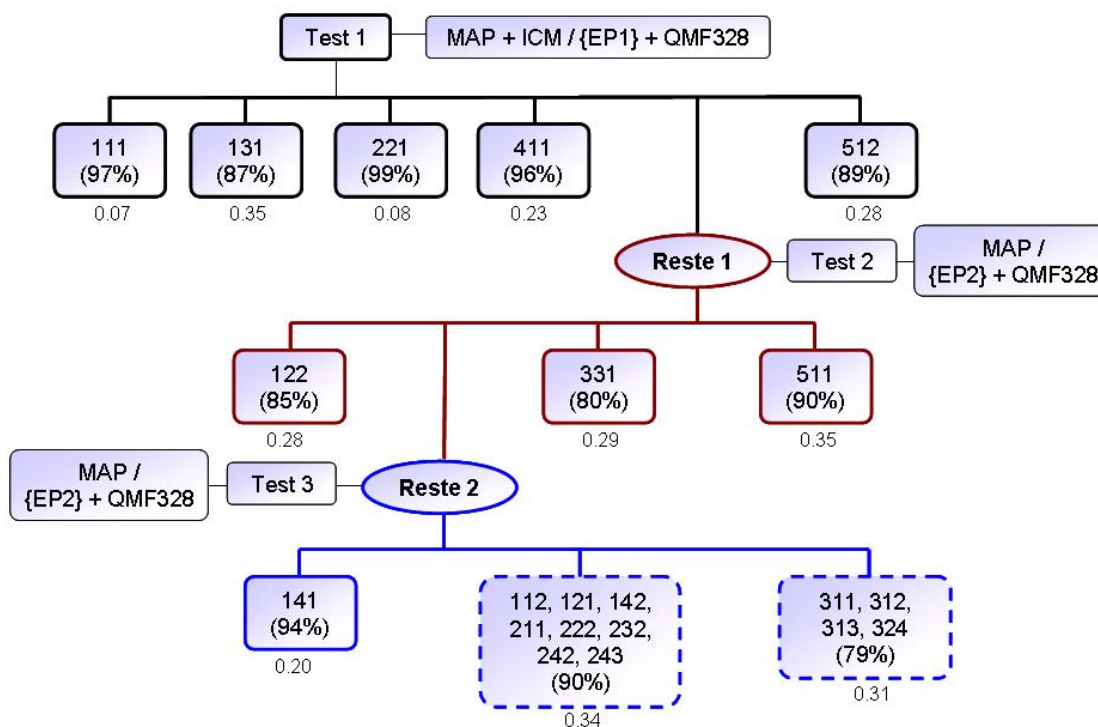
Test 1

MAP + ICM / {EP1} + QMF328

111
(97%)
0.07

131
(87%)
0.35

221
(99%)
0.08

411
(96%)
0.23

512
(89%)
0.28

Reste 1

Test 2

MAP /
{EP2} + QMF328

122
(85%)
0.28

331
(80%)
0.29

511
(90%)
0.35

MAP /
{EP2} + QMF328

Test 3

Reste 2

141
(94%)
0.20

112, 121, 142, 211, 222, 232, 242, 243
(90%)
0.34

311, 312, 313, 324
(79%)
0.31